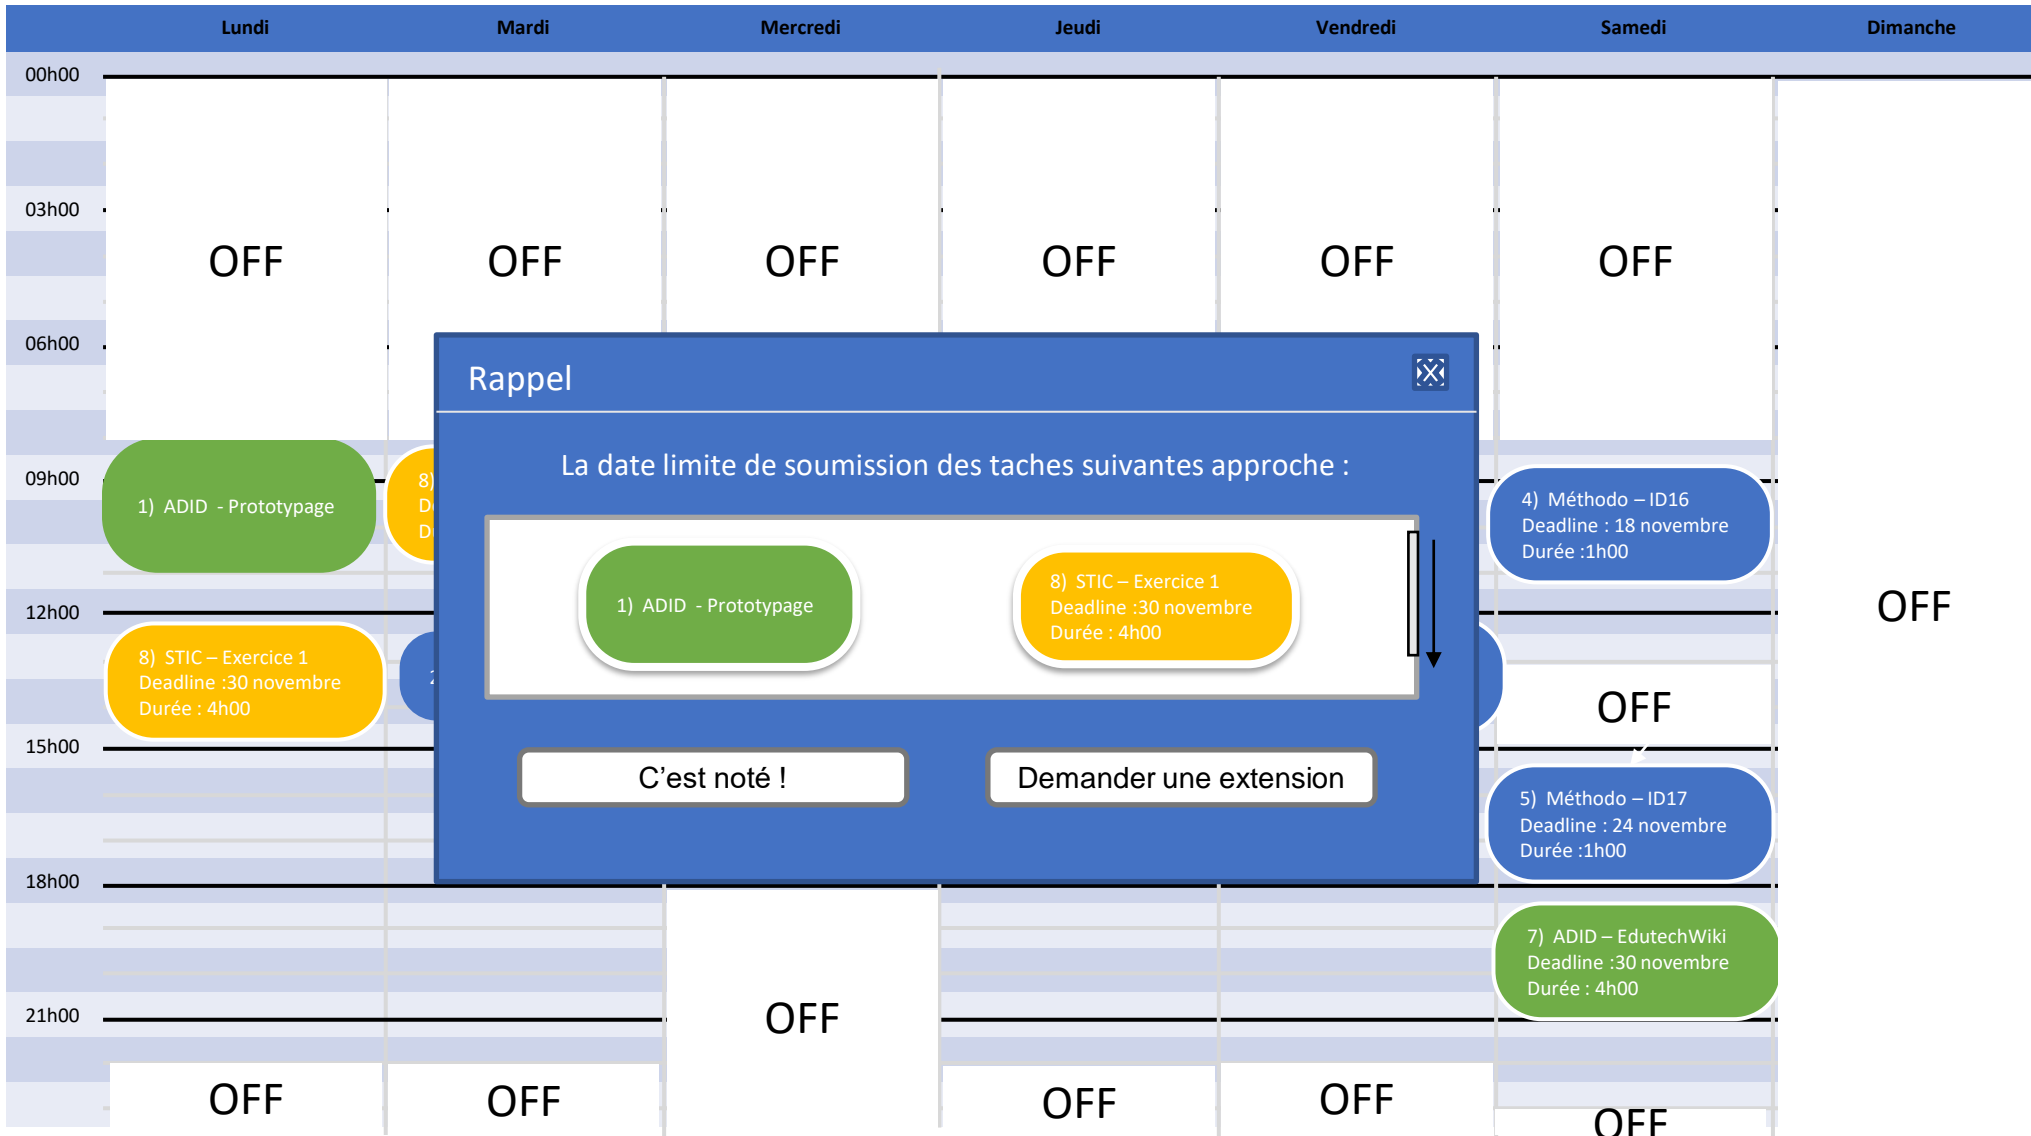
| Lundi | Mardi | Mercredi | Jeudi | Vendredi | Samedi | Dimanche |
|---|---|---|---|---|---|---|

00h00

03h00

06h00

09h00

12h00

15h00

18h00

21h00

OFF

OFF

OFF

OFF

OFF

OFF

1) ADID - Prototypage

8) STIC – Exercice 1
Deadline :30 novembre
Durée : 4h00

4) Méthodo – ID16
Deadline : 18 novembre
Durée :1h00

OFF

OFF

5) Méthodo – ID17
Deadline : 24 novembre
Durée :1h00

7) ADID – EdutechWiki
Deadline :30 novembre
Durée : 4h00

OFF

OFF

OFF

OFF

OFF

OFF

Rappel

La date limite de soumission des taches suivantes approche :

1) ADID - Prototypage

8) STIC – Exercice 1
Deadline :30 novembre
Durée : 4h00

C'est noté !

Demander une extension